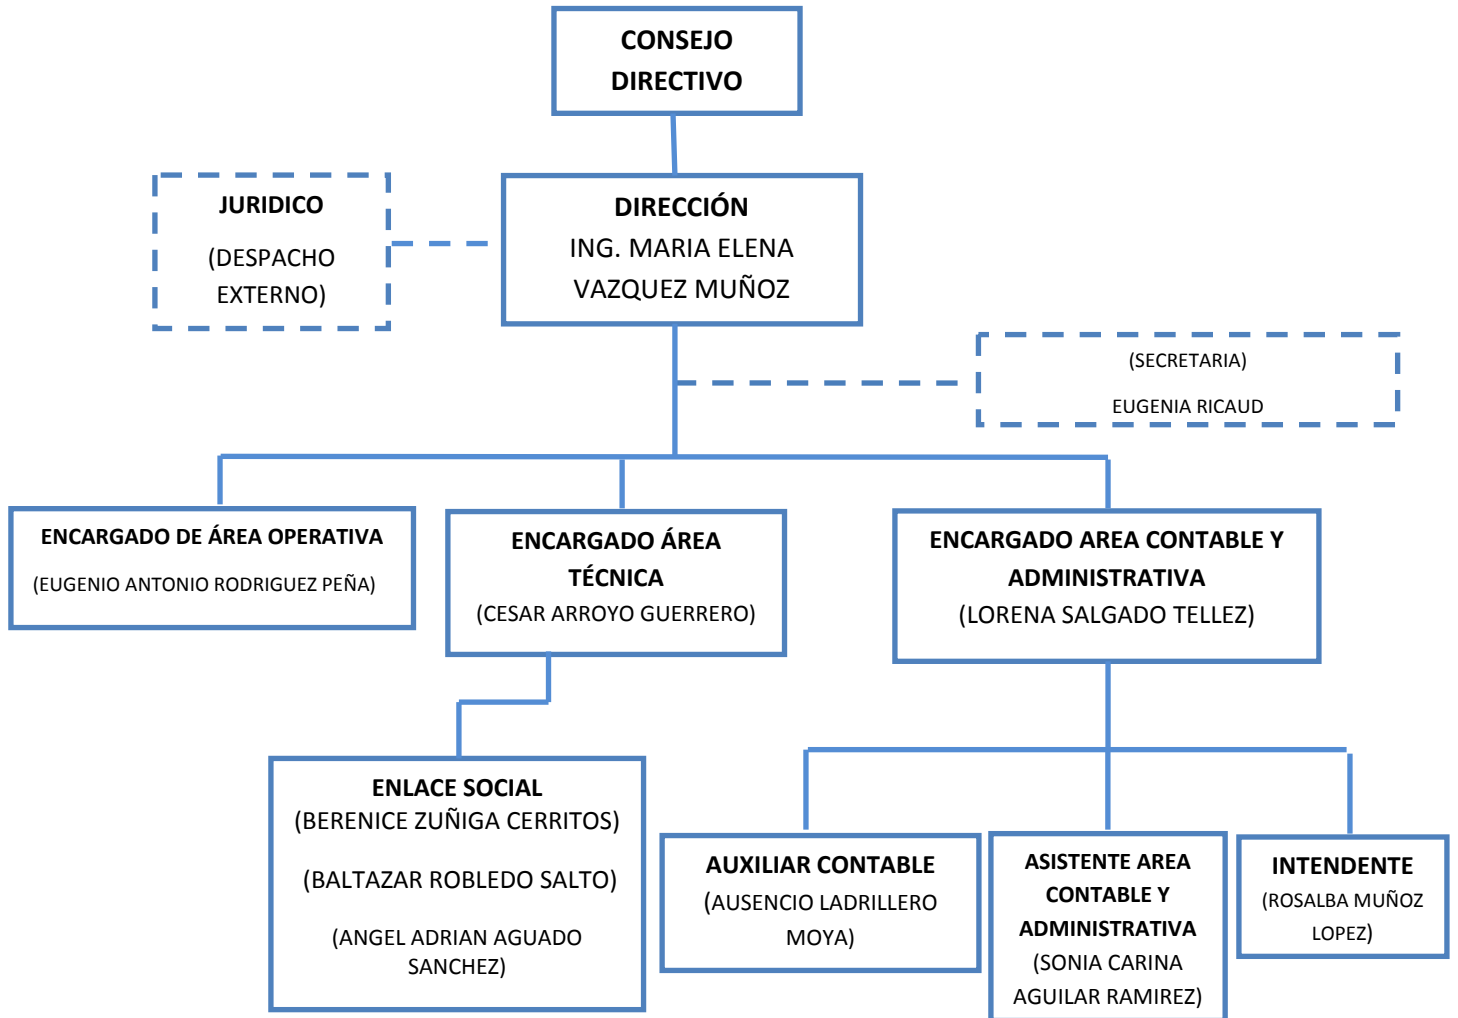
CONSEJO DIRECTIVO

JURIDICO

(DESPACHO EXTERNO)

DIRECCIÓN
ING. MARIA ELENA VAZQUEZ MUÑOZ

(SECRETARIA)

EUGENIA RICAUD

ENCARGADO DE ÁREA OPERATIVA

(EUGENIO ANTONIO RODRIGUEZ PEÑA)

ENCARGADO ÁREA TÉCNICA
(CESAR ARROYO GUERRERO)

ENCARGADO AREA CONTABLE Y ADMINISTRATIVA
(LORENA SALGADO TELLEZ)

ENLACE SOCIAL
(BERENICE ZUÑIGA CERRITOS)

(BALTAZAR ROBLEDO SALTO)

(ANGEL ADRIAN AGUADO SANCHEZ)

AUXILIAR CONTABLE
(AUSENCIO LADRILLERO MOYA)

ASISTENTE AREA CONTABLE Y ADMINISTRATIVA
(SONIA CARINA AGUILAR RAMIREZ)

INTENDENTE
(ROSALBA MUÑOZ LOPEZ)